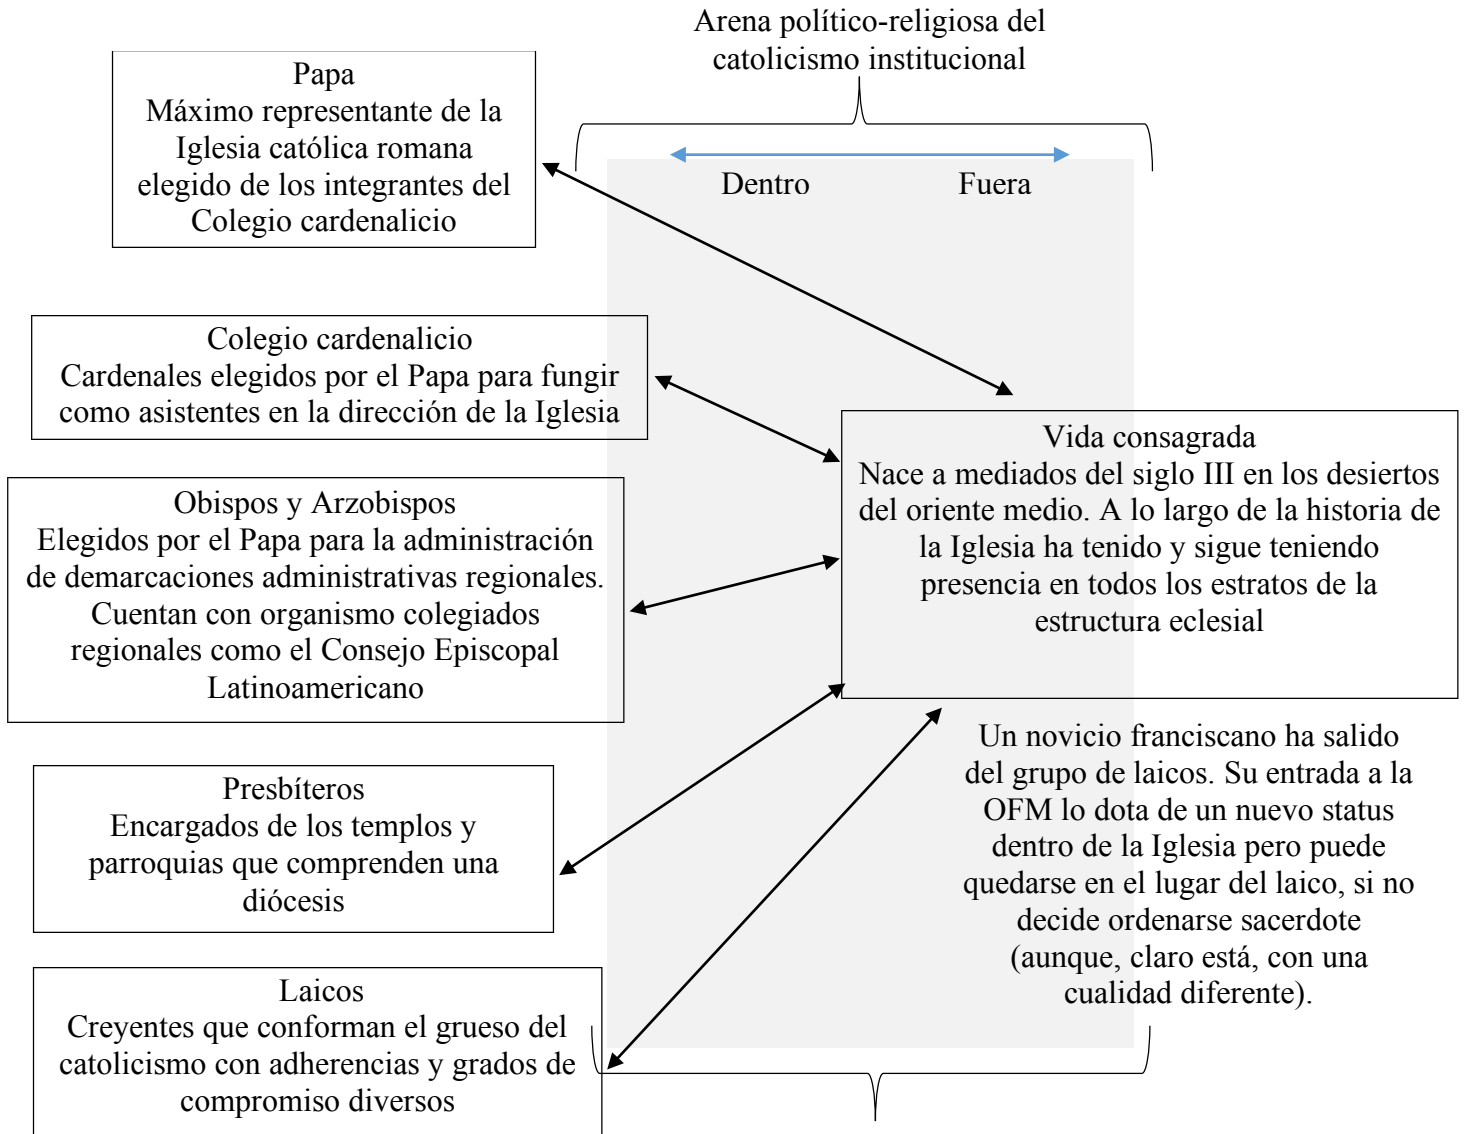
Arena político-religiosa del catolicismo institucional

Dentro

Fuera

Papa
Máximo representante de la Iglesia católica romana elegido de los integrantes del Colegio cardenalicio

Colegio cardenalicio
Cardenales elegidos por el Papa para fungir como asistentes en la dirección de la Iglesia

Obispos y Arzobispos
Elegidos por el Papa para la administración de demarcaciones administrativas regionales. Cuentan con organismo colegiados regionales como el Consejo Episcopal Latinoamericano

Presbíteros
Encargados de los templos y parroquias que comprenden una diócesis

Laicos
Creyentes que conforman el grueso del catolicismo con adherencias y grados de compromiso diversos

Vida consagrada
Nace a mediados del siglo III en los desiertos del oriente medio. A lo largo de la historia de la Iglesia ha tenido y sigue teniendo presencia en todos los estratos de la estructura eclesial

Un novicio franciscano ha salido del grupo de laicos. Su entrada a la OFM lo dota de un nuevo status dentro de la Iglesia pero puede quedarse en el lugar del laico, si no decide ordenarse sacerdote (aunque, claro está, con una cualidad diferente).